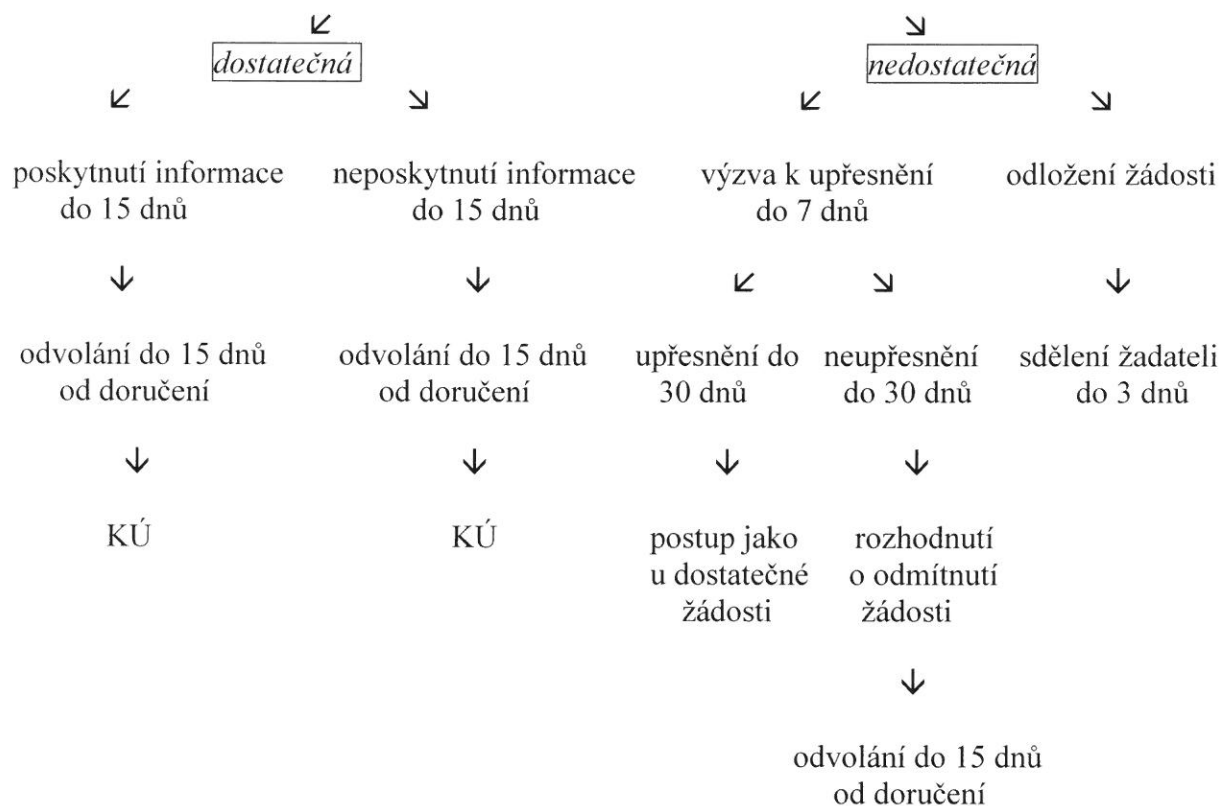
dostatečná

nedostatečná

poskytnutí informace do 15 dnů

neposkytnutí informace do 15 dnů

výzva k upřesnění do 7 dnů

odložení žádosti

odvolání do 15 dnů od doručení

odvolání do 15 dnů od doručení

upřesnění do 30 dnů

neupřesnění do 30 dnů

sdělení žadateli do 3 dnů

KÚ

KÚ

postup jako u dostatečné žádosti

rozhodnutí o odmítnutí žádosti

odvolání do 15 dnů od doručení